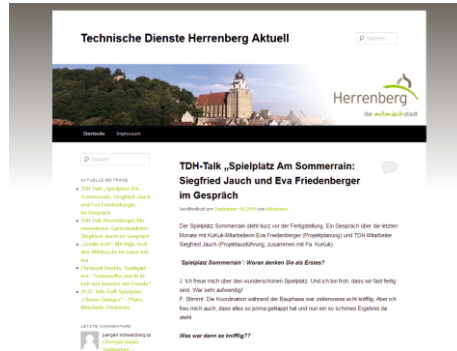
Technische Dienste Herrenberg Aktuell

Suchen

Herrenberg
die mittendrinstadt

Startseite Impressum

Suchen

AKTUELLE BEITRÄGE

TDH-Talk „Spielplatz Am Sommerrain: Siegfried Jauch und Eva Friedenberger im Gespräch

TDH-Talk Herrenberger Mitmachstern: Gartenbaubetrieb Siegfried Jauch im Gespräch

„Gründe letzt“: Mit High-Tech den Wildkräuter im Grab bei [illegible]

Christoph Dapfen, Stadtgärtner: „Sommerflor macht Arbeit und bereitet viel Freude“

25.07. Info-Stoff Spielplatz „Obere Zwinger“ – Pläne, Wünsche, Gestecke

LETZTE KOMMENTARE

juergen schmerzburg zu Christoph Dapfen, Stadtgärtner...

TDH-Talk „Spielplatz Am Sommerrain: Siegfried Jauch und Eva Friedenberger im Gespräch

Veröffentlicht am September 05, 2014 von tdhnewsr

Der Spielplatz Sommerrain steht kurz vor der Fertigstellung. Ein Gespräch über die letzten Monate mit KuKuk-Mitarbeiterin Eva Friedenberger (Projektplanung) und TDH-Mitarbeiter Siegfried Jauch (Projektausführung, zusammen mit Fa. KuKuk).

„Spielplatz Sommerrain“: Woran denken Sie als Erstes?

J: Ich freue mich über den wunderschönen Spielplatz. Und ich bin froh, dass wir fast fertig sind. War sehr aufwendig!
F: Stimmt. Die Koordination während der Bauphase war zeitenweise echt knifflig. Aber ich freu mich auch, dass alles so prima geklappt hat und nun ein so schönes Ergebnis da steht.

Was war denn so knifflig??